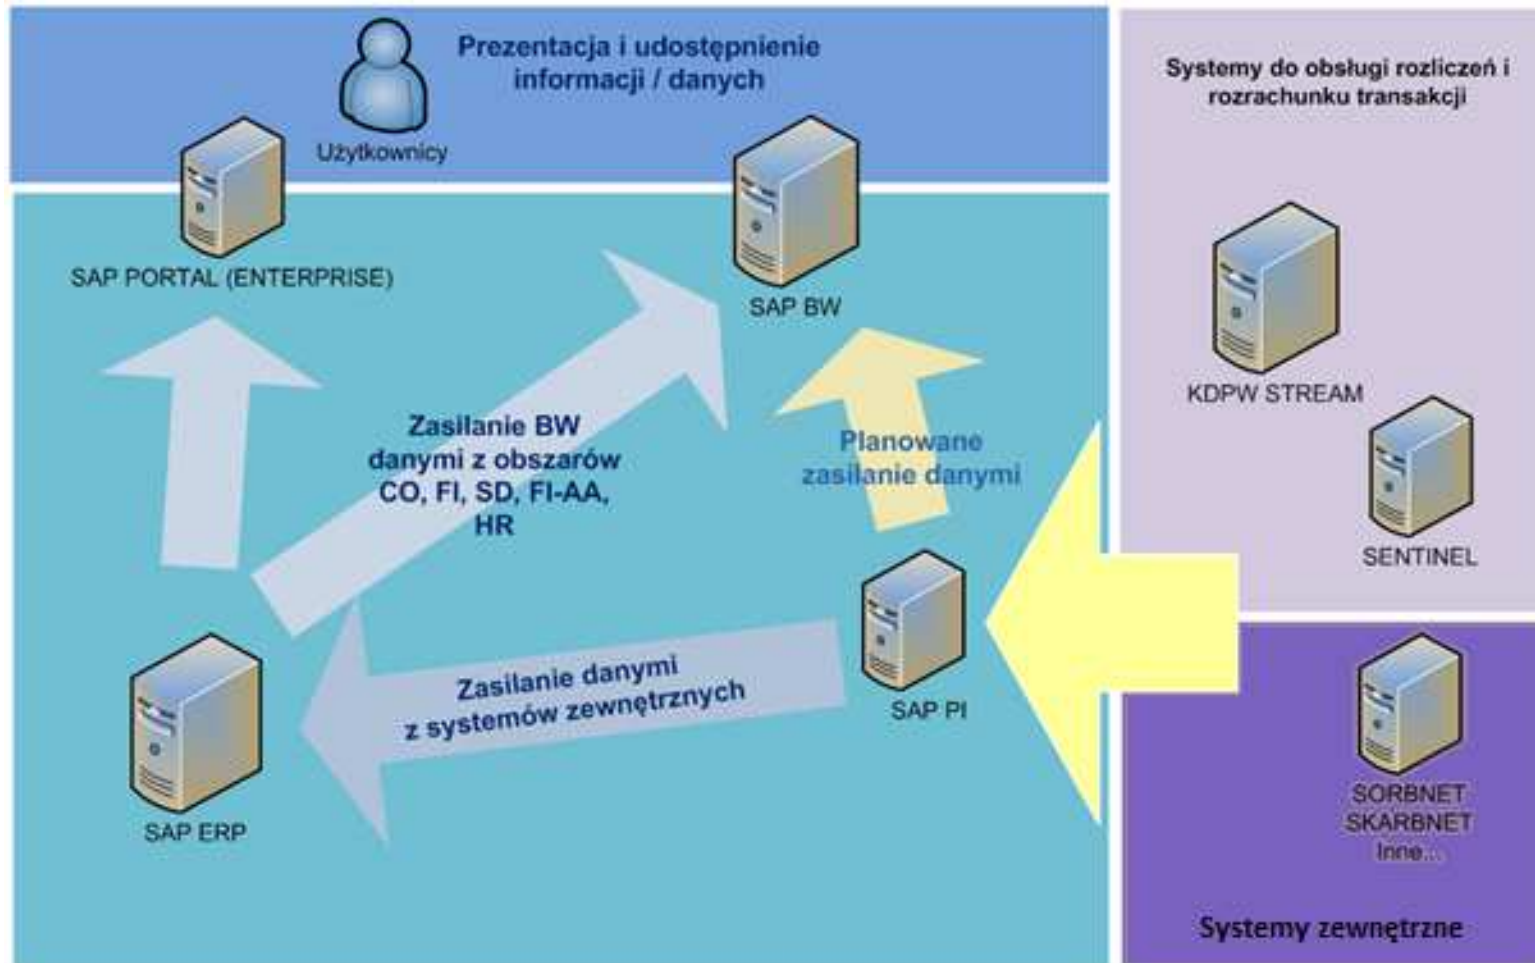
Prezentacja i udostępnienie informacji / danych

Użytkownicy

SAP PORTAL (ENTERPRISE)

SAP BW

Systemy do obsługi rozliczeń i rozrachunku transakcji

KDPW STREAM

SENTINEL

Zasilanie BW danymi z obszarów CO, FI, SD, FI-AA, HR

Planowane zasilanie danymi

SAP PI

Zasilanie danymi z systemów zewnętrznych

SAP ERP

SORBNET
SKARBNET
Inne...

Systemy zewnętrzne